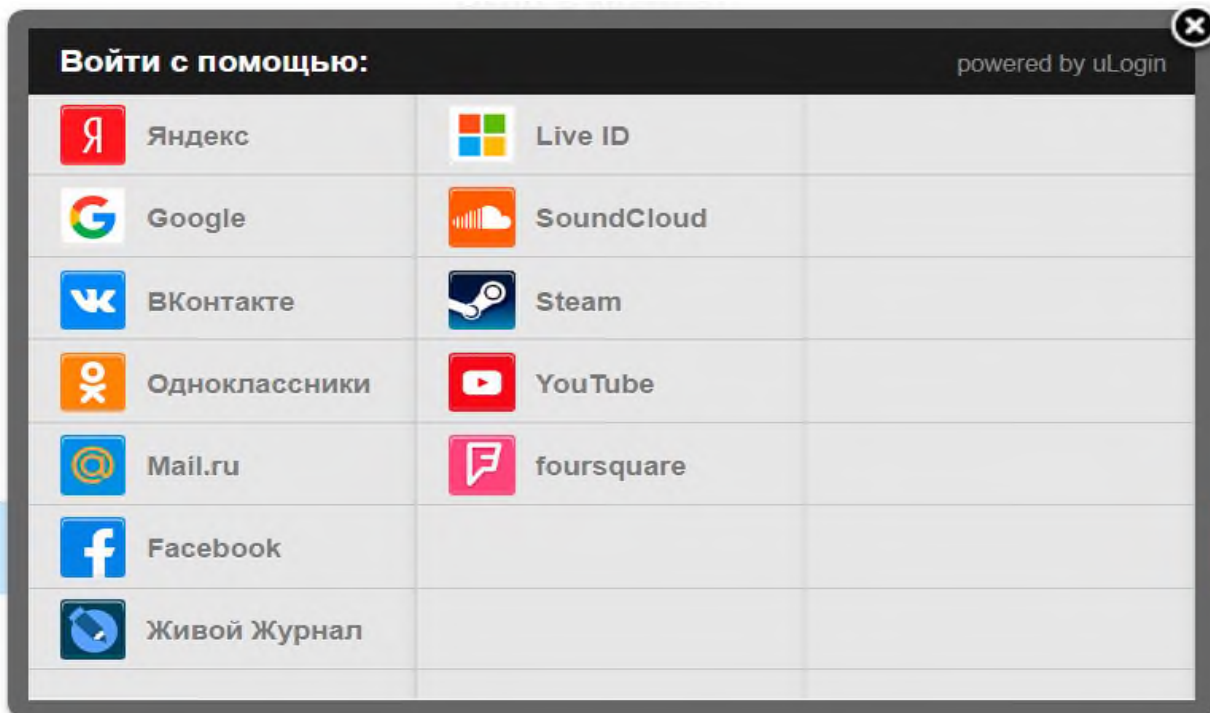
Войти с помощью:

powered by uLogin

| | | |
|---|---|---|
| Яндекс | Live ID | |
| Google | SoundCloud | |
| ВКонтакте | Steam | |
| Одноклассники | YouTube | |
| Mail.ru | foursquare | |
| Facebook | | |
| Живой Журнал | | |